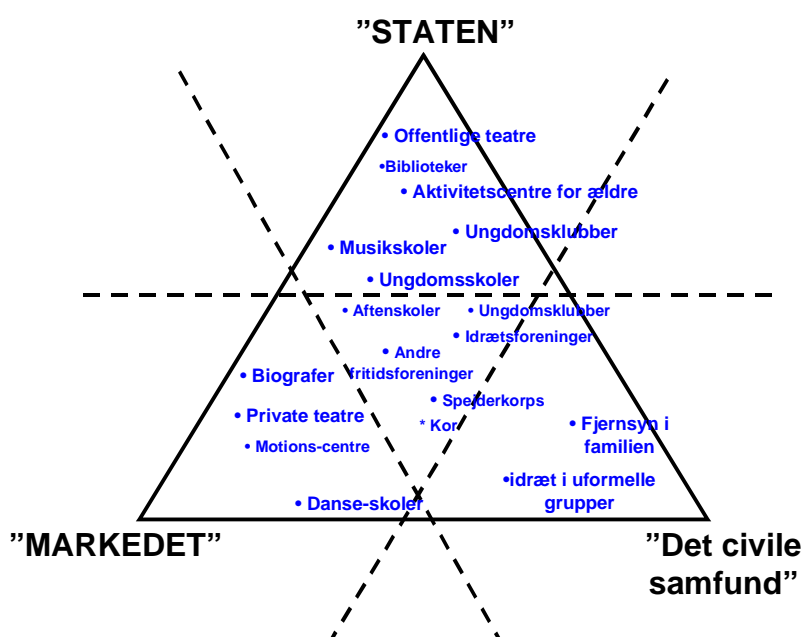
"STATEN"

• Offentlige teatre
•Biblioteker
• Aktivitetscentre for ældre
• Ungdomsklubber
• Musikskoler
• Ungdomsskoler
• Aftenskoler
• Ungdomsklubber
• Idrætsforeninger
• Andre fritidsforeninger
• Biografer
• Spejderkorps
• Private teatre
* Kor
• Fjernsyn i familien
• Motions-centre
•idræt i uformelle grupper
• Danse-skoler

"MARKEDET"

"Det civile samfund"